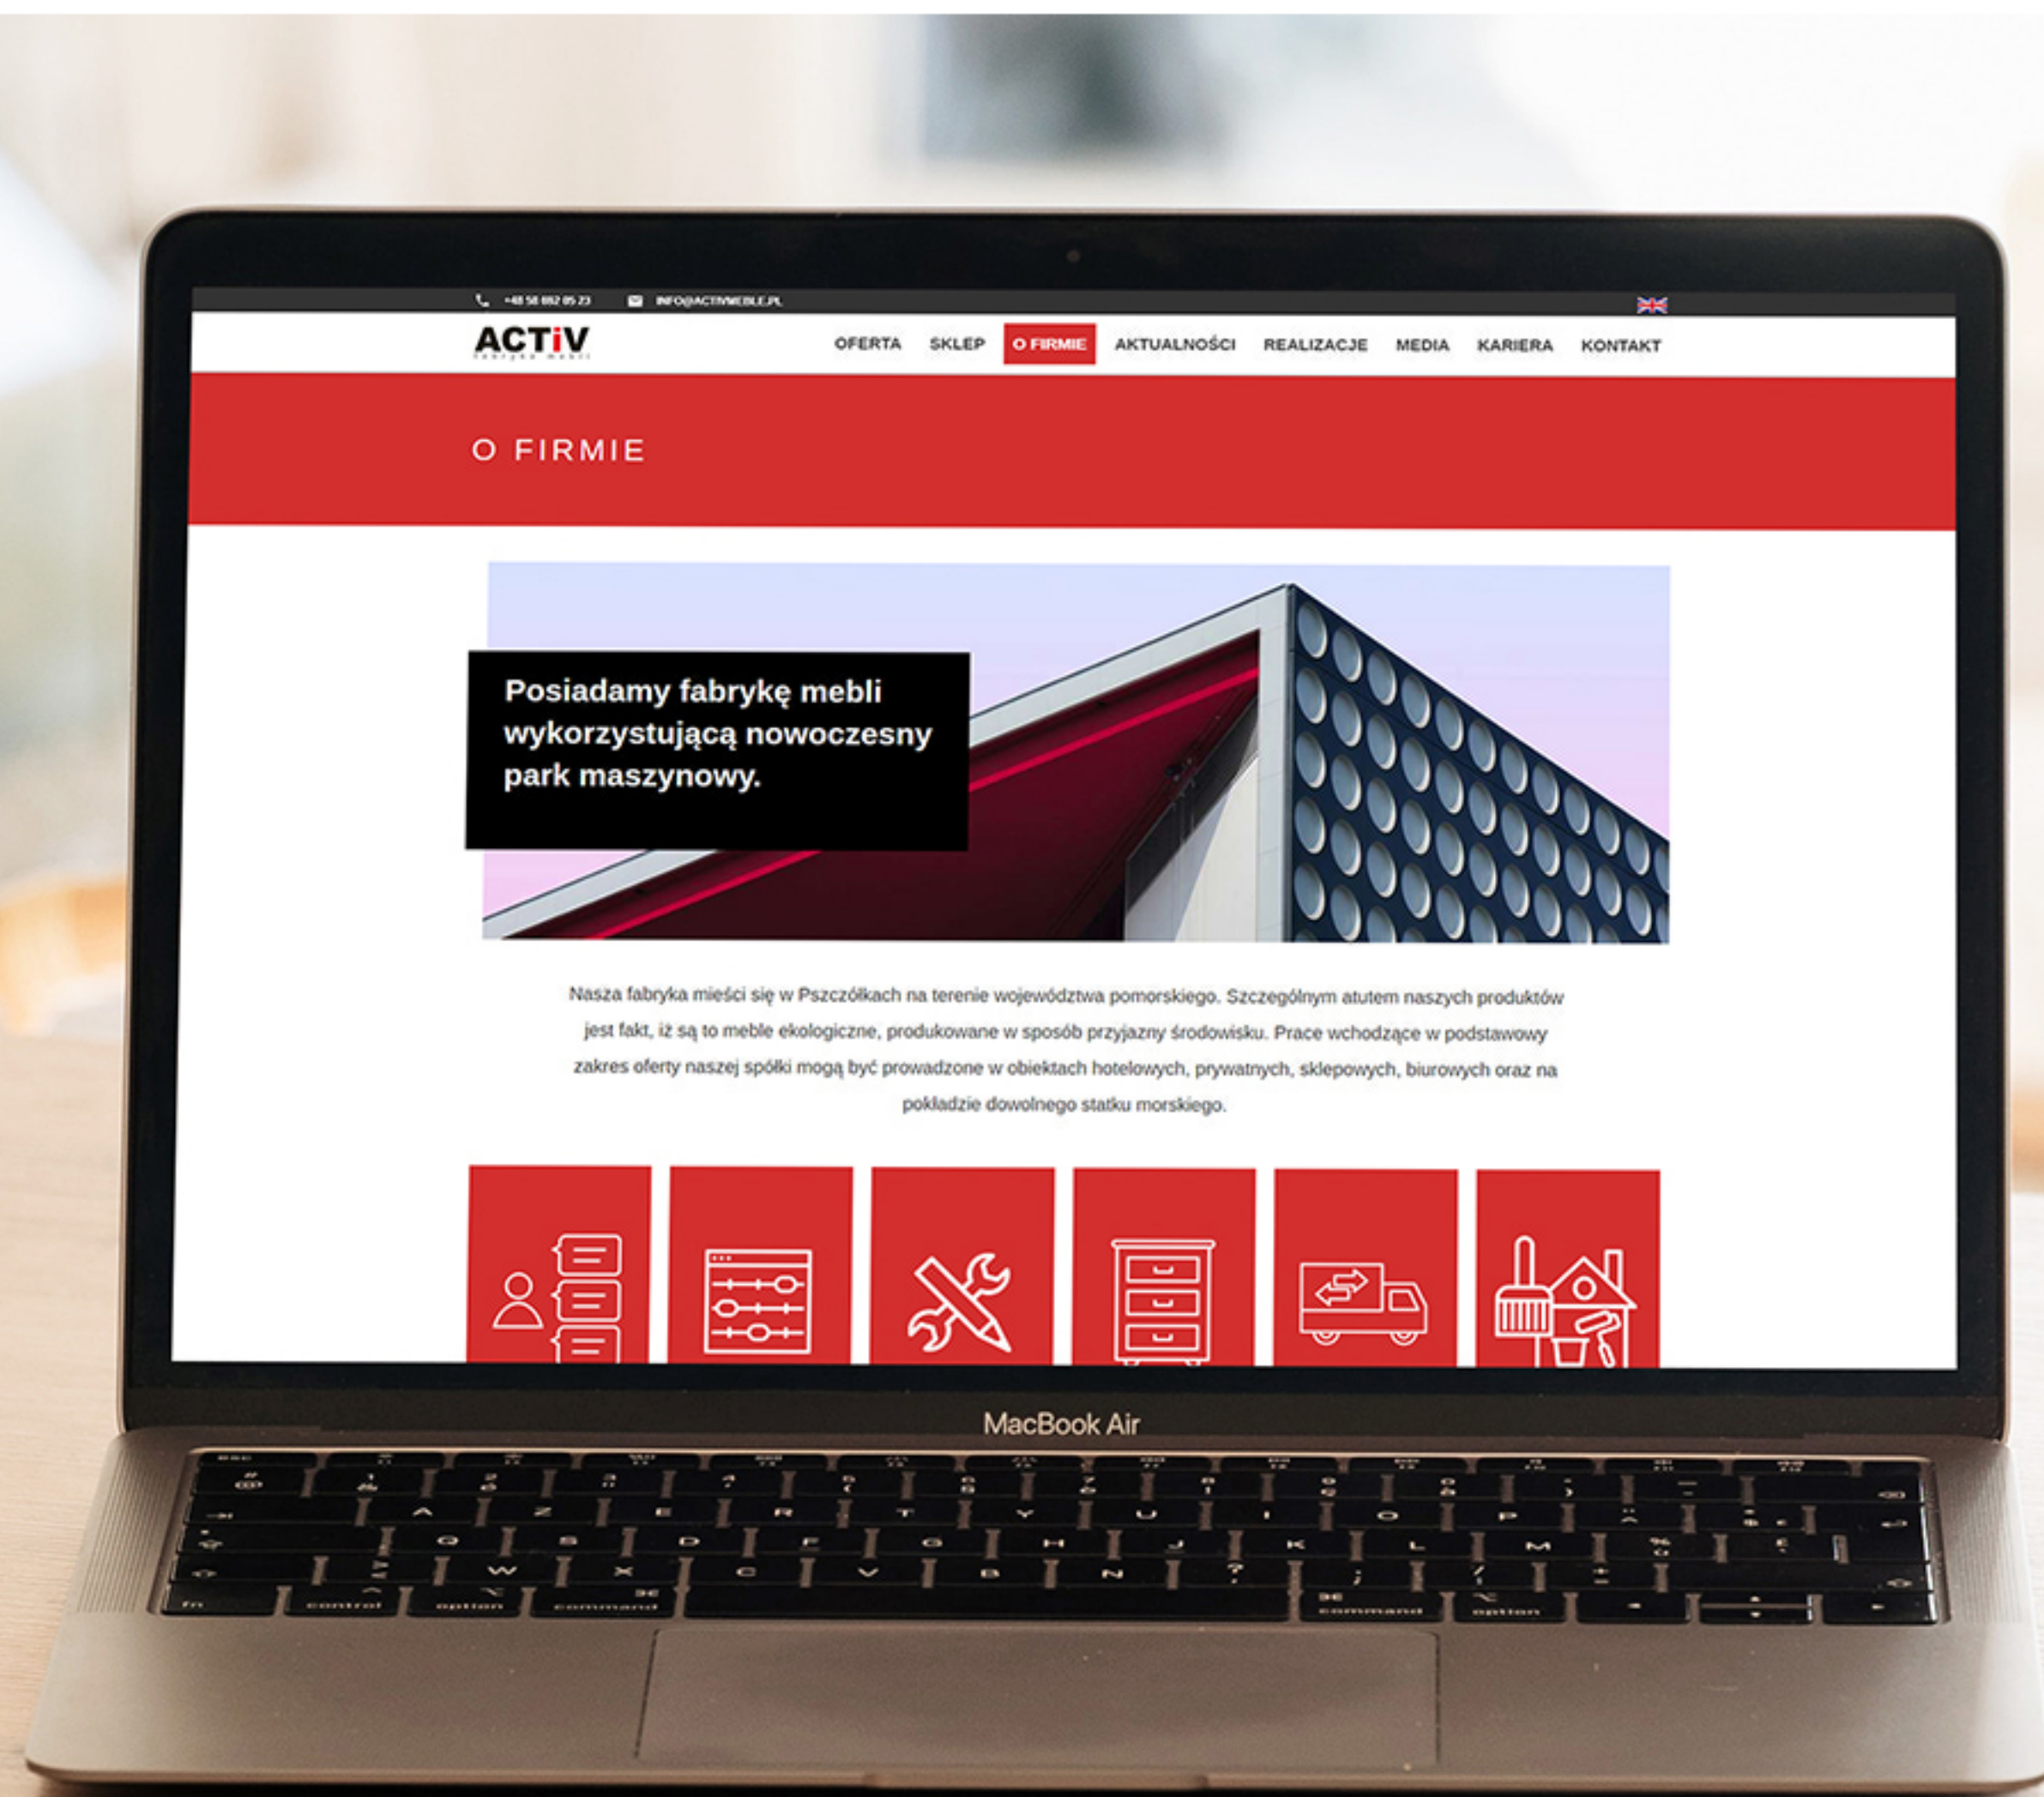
+48 58 692 05 23 INFO@ACTIVMEBLE.PL

ACTiV
fabryka mebli

OFERTA SKLEP O FIRMIE AKTUALNOŚCI REALIZACJE MEDIA KARIERA KONTAKT

O FIRMIE

Posiadamy fabrykę mebli wykorzystującą nowoczesny park maszynowy.

Nasza fabryka mieści się w Pszczółkach na terenie województwa pomorskiego. Szczególnym atutem naszych produktów jest fakt, iż są to meble ekologiczne, produkowane w sposób przyjazny środowisku. Prace wchodzące w podstawowy zakres oferty naszej spółki mogą być prowadzone w obiektach hotelowych, prywatnych, sklepowych, biurowych oraz na pokładzie dowolnego statku morskiego.

MacBook Air

esc
control option command command option fn